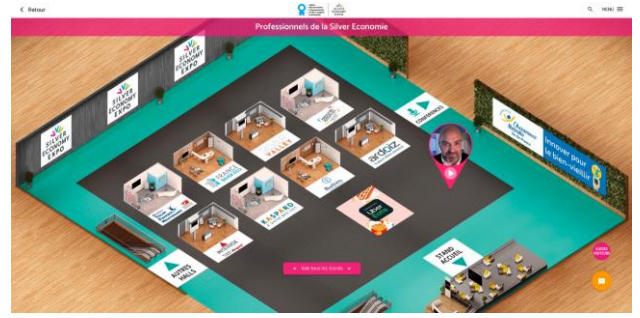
< Retour

MENU

Professionnels de la Silver Economie

SILVER ECONOMY EXPO

SILVER ECONOMY EXPO

SILVER ECONOMY EXPO

CONFÉRENCES

Innover pour le bien-vieillir

ardoiz

VALLEES

KASPARD

AUTRES HALLS

STAND ACCUEIL

Voir tous les stands